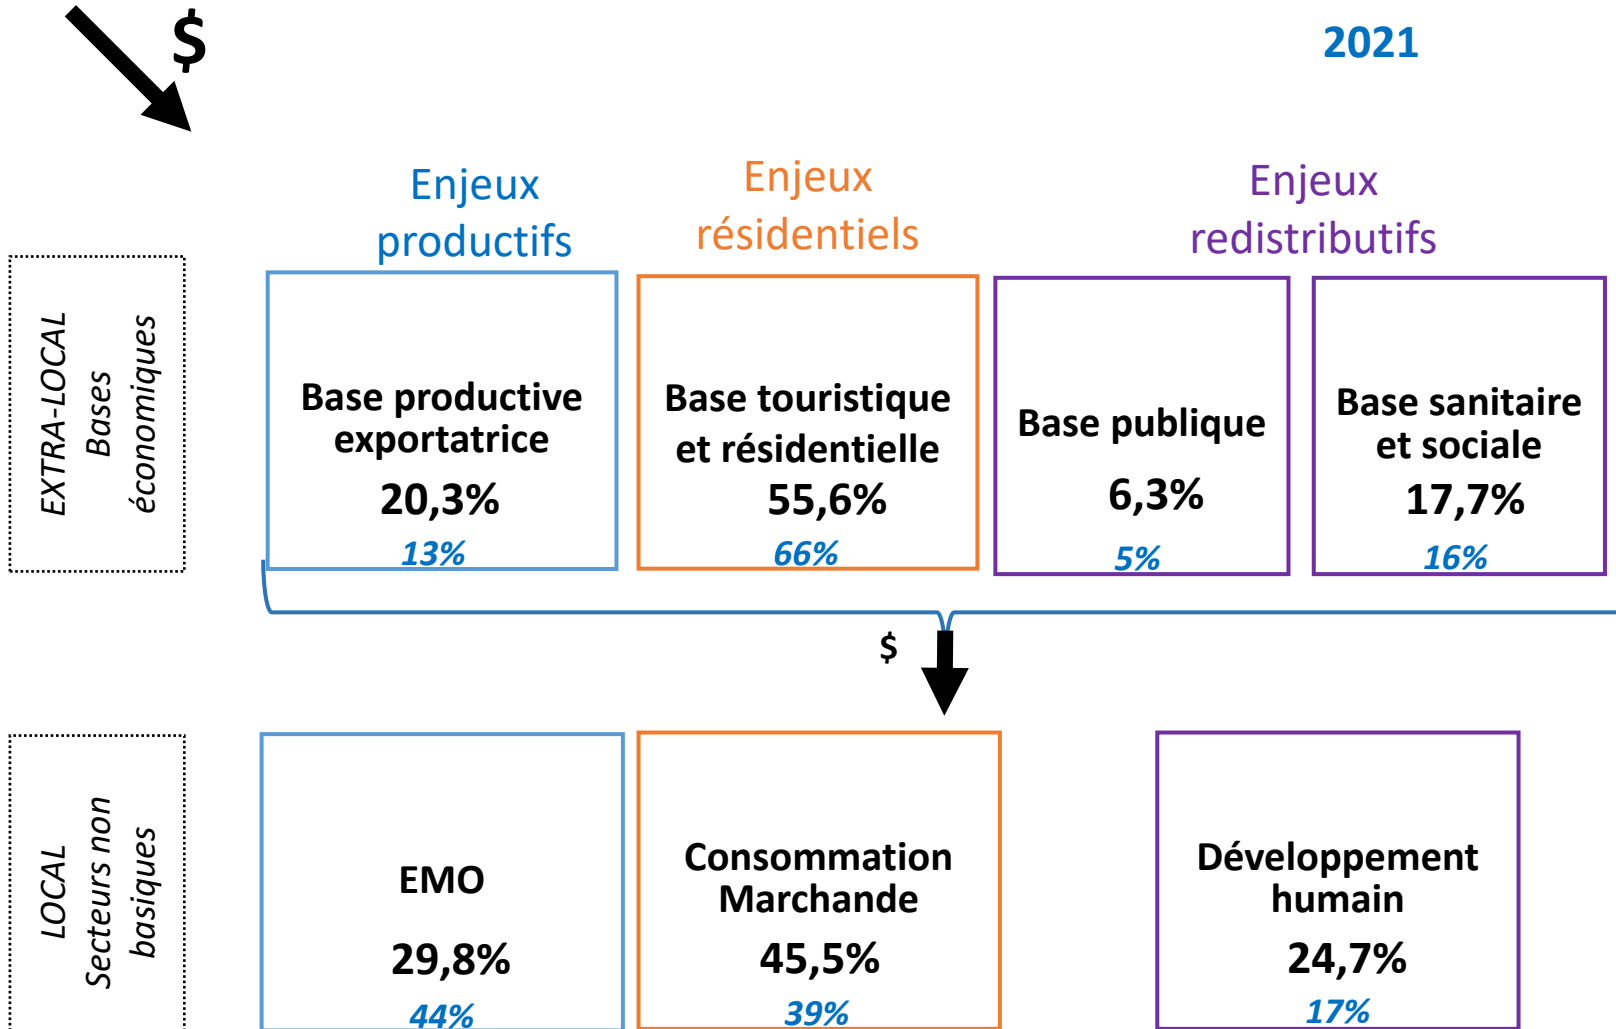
$

2021

EXTRA-LOCAL
Bases économiques

Enjeux productifs

Enjeux résidentiels

Enjeux redistributifs

Base productive exportatrice
20,3%
13%

Base touristique et résidentielle
55,6%
66%

Base publique
6,3%
5%

Base sanitaire et sociale
17,7%
16%

$

LOCAL
Secteurs non basiques

EMO
29,8%
44%

Consommation Marchande
45,5%
39%

Développement humain
24,7%
17%